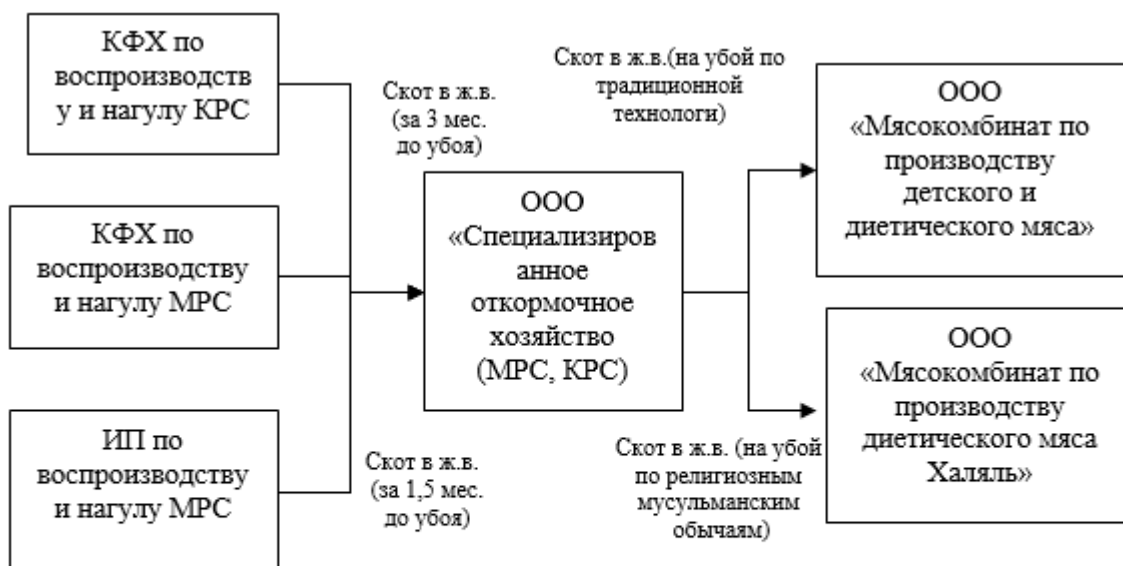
КФХ по воспроизводству и нагулу КРС

КФХ по воспроизводству и нагулу МРС

ИП по воспроизводству и нагулу МРС

Скот в ж.в. (за 3 мес. до убоя)

Скот в ж.в. (за 1,5 мес. до убоя)

ООО «Специализированное откормочное хозяйство (МРС, КРС)

Скот в ж.в.(на убой по традиционной технологи)

Скот в ж.в. (на убой по религиозным мусульманским обычаям)

ООО «Мясокомбинат по производству детского и диетического мяса»

ООО «Мясокомбинат по производству диетического мяса Халяль»